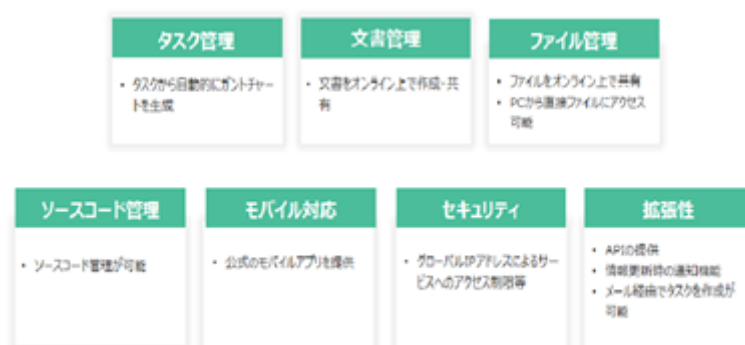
タスク管理

• タスクから自動的にガントチャートを生成

文書管理

• 文書をオンライン上で作成・共有

ファイル管理

• ファイルをオンライン上で共有
• PCから直接ファイルにアクセス可能

ソースコード管理

• ソースコード管理が可能

モバイル対応

• 公式のモバイルアプリを提供

セキュリティ

• グローバルIPアドレスによるサービスへのアクセス制限等

拡張性

• APIの提供
• 情報更新時の通知機能
• メール経由でタスクを作成が可能